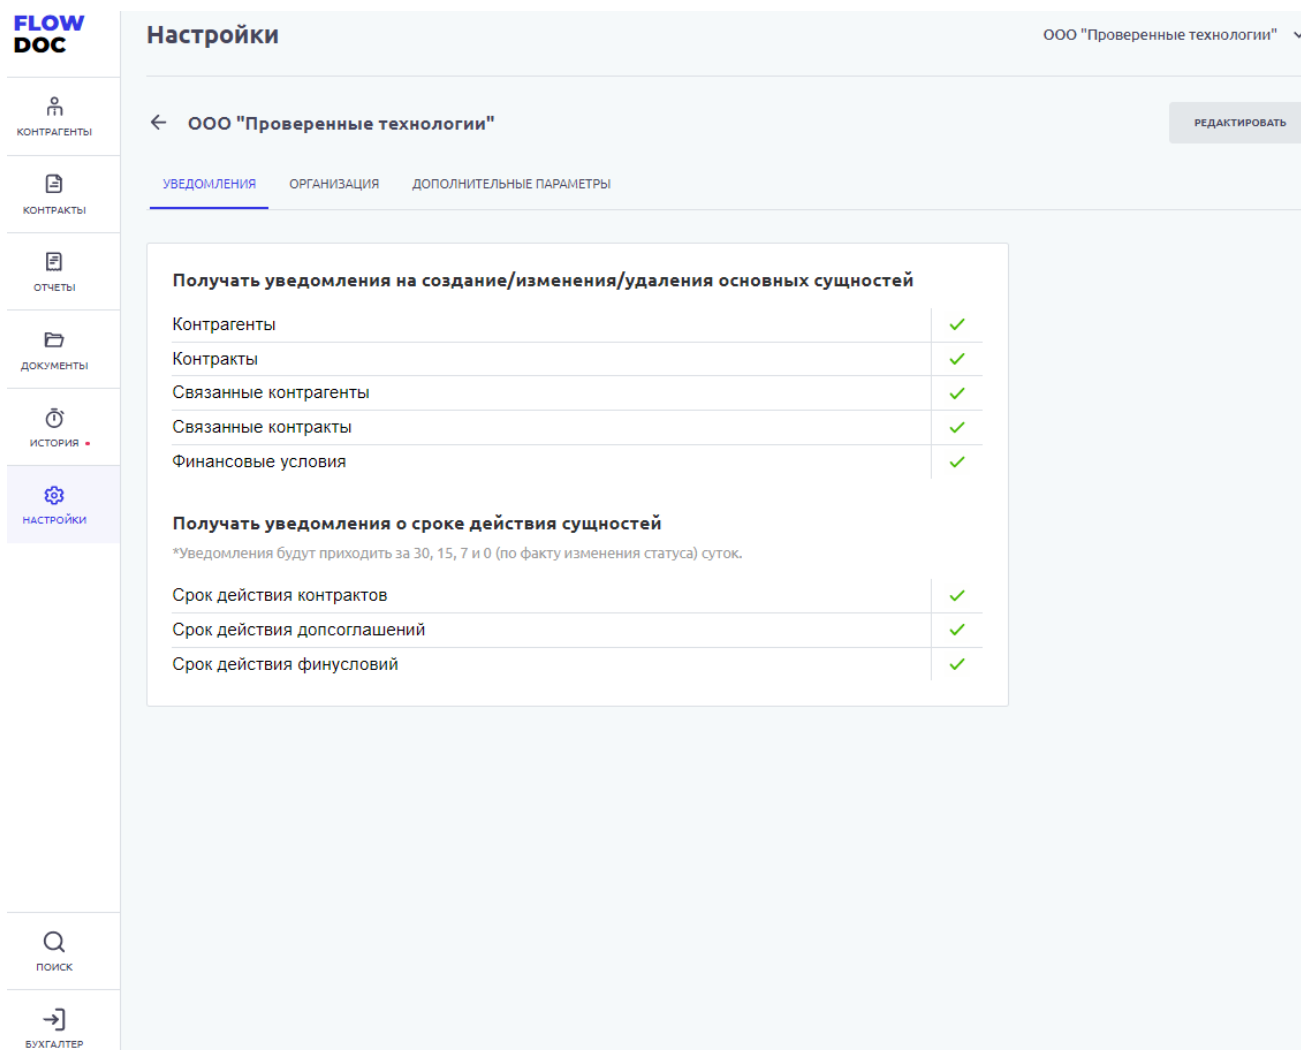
FLOW DOC

КОНТРАГЕНТЫ

КОНТРАКТЫ

ОТЧЕТЫ

ДОКУМЕНТЫ

ИСТОРИЯ

НАСТРОЙКИ

ПОИСК

БУХГАЛТЕР

Настройки

ООО "Проверенные технологии"

ООО "Проверенные технологии"

РЕДАКТИРОВАТЬ

УВЕДОМЛЕНИЯ ОРГАНИЗАЦИЯ ДОПОЛНИТЕЛЬНЫЕ ПАРАМЕТРЫ

Получать уведомления на создание/изменения/удаления основных сущностей

Контрагенты
Контракты
Связанные контрагенты
Связанные контракты
Финансовые условия

Получать уведомления о сроке действия сущностей

*Уведомления будут приходить за 30, 15, 7 и 0 (по факту изменения статуса) суток.

Срок действия контрактов
Срок действия допсоглашений
Срок действия финусловий